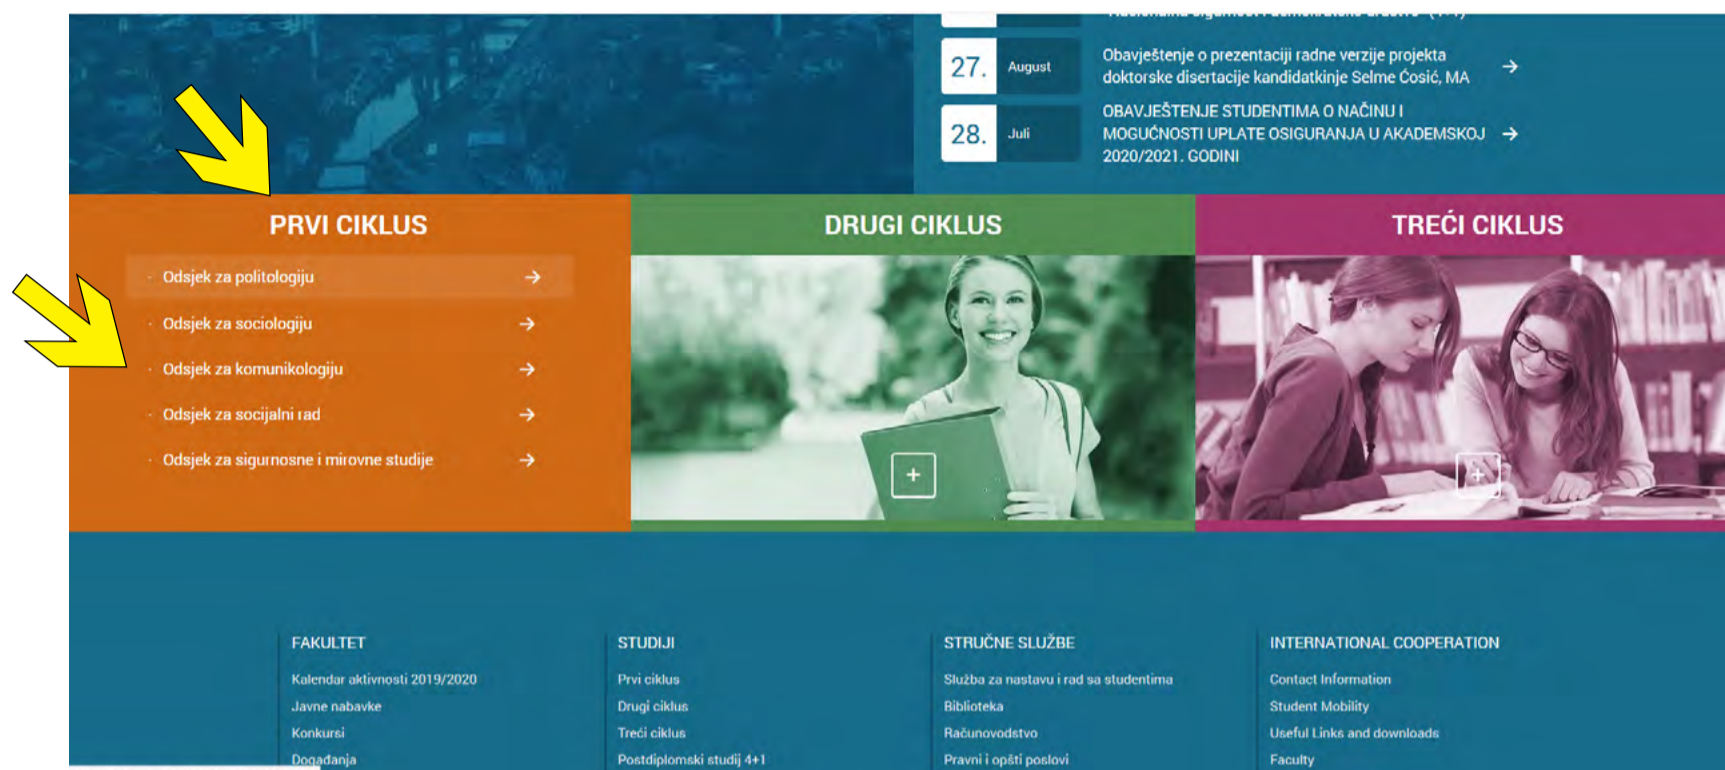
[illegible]

27. August
Obavještenje o prezentaciji radne verzije projekta doktorske disertacije kandidatkinje Selme Ćosić, MA

28. Juli
OBAVJEŠTENJE STUDENTIMA O NAČINU I MOGUĆNOSTI UPLATE OSIGURANJA U AKADEMSKOJ 2020/2021. GODINI

PRVI CIKLUS

Odsjek za politologiju
Odsjek za sociologiju
Odsjek za komunikologiju
Odsjek za socijalni rad
Odsjek za sigurnosne i mirovne studije

DRUGI CIKLUS

TREĆI CIKLUS

FAKULTET
Kalendar aktivnosti 2019/2020
Javne nabavke
Konkursi
Događanja

STUDIJI
Prvi ciklus
Drugi ciklus
Treći ciklus
Postdiplomski studij 4+1

STRUČNE SLUŽBE
Služba za nastavu i rad sa studentima
Biblioteka
Računovodstvo
Pravni i opšti poslovi

INTERNATIONAL COOPERATION
Contact Information
Student Mobility
Useful Links and downloads
Faculty